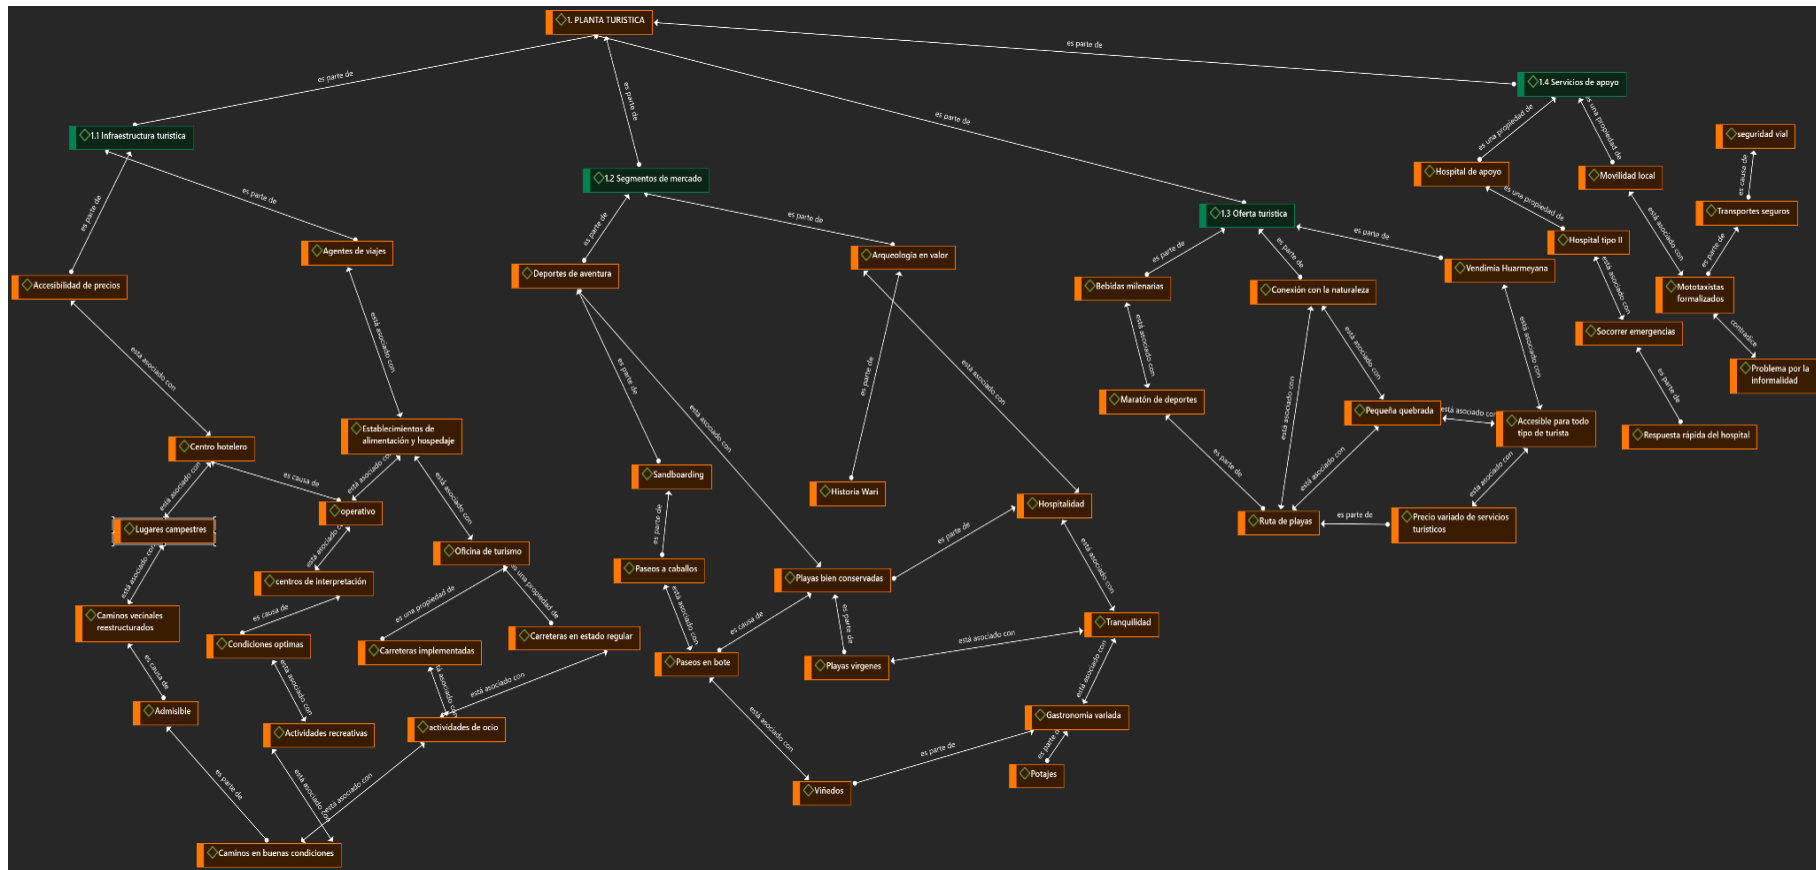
1. PLANTA TURISTICA

es parte de

es parte de

es parte de

es parte de

1.4 Servicios de apoyo

1.1 Infraestructura turistica

1.2 Segmentos de mercado

1.3 Oferta turistica

es una propiedad de

es una propiedad de

Hospital de apoyo

Movilidad local

seguridad vial

es causa de

Transportes seguros

es una propiedad de

Hospital tipo II

está asociado con

es parte de

Mototaxistas formalizados

contradice

Problema por la informalidad

está asociado con

Socorrer emergencias

es parte de

Respuesta rápida del hospital

es parte de

es parte de

Agentes de viajes

Accesibilidad de precios

es parte de

Deportes de aventura

es parte de

Arqueologia en valor

es parte de

Bebidas milenarias

es parte de

Conexión con la naturaleza

es parte de

Vendimia Huarmeyana

está asociado con

está asociado con

está asociado con

Maratón de deportes

está asociado con

Pequeña quebrada

está asociado con

Accesible para todo tipo de turista

está asociado con

es parte de

está asociado con

Ruta de playas

es parte de

Precio variado de servicios turisticos

está asociado con

está asociado con

Centro hotelero

Establecimientos de alimentación y hospedaje

es causa de

está asociado con

está asociado con

Lugares campestres

operativo

está asociado con

Oficina de turismo

está asociado con

centros de interpretación

es una propiedad de

es una propiedad de

es causa de

Caminos vecinales reestructurados

Condiciones optimas

Carreteras implementadas

Carreteras en estado regular

es causa de

está asociado con

está asociado con

está asociado con

Admisible

Actividades recreativas

actividades de ocio

es parte de

está asociado con

está asociado con

Caminos en buenas condiciones

es parte de

está asociado con

Sandboarding

es parte de

Paseos a caballos

está asociado con

Paseos en bote

es causa de

Playas bien conservadas

es parte de

Playas virgenes

está asociado con

Viñedos

está asociado con

es parte de

Historia Wari

está asociado con

Hospitalidad

es parte de

está asociado con

Tranquilidad

está asociado con

está asociado con

Gastronomía variada

es parte de

Potajes

es parte de